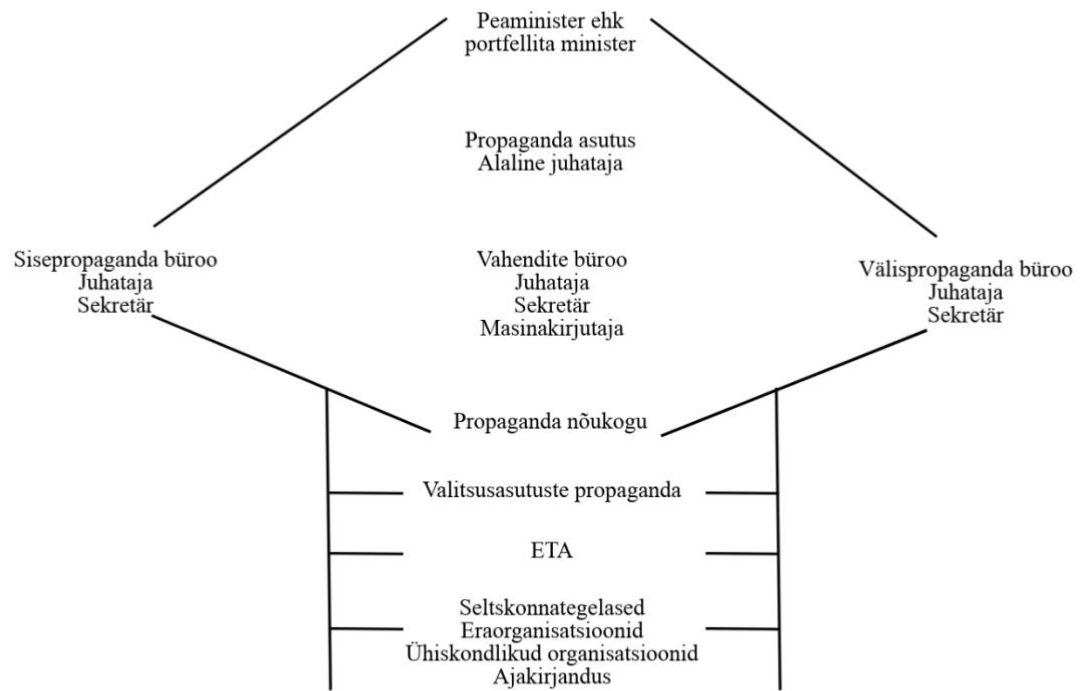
Peaminister ehk portfellita minister

Propaganda asutus
Alaline juhataja

Sisepropaganda büroo
Juhataja
Sekretär

Vahendite büroo
Juhataja
Sekretär
Masinakirjutaja

Välispropaganda büroo
Juhataja
Sekretär

Propaganda nõukogu

Valitsusasutuste propaganda

ETA

Seltskonnategelased
Eraorganisatsioonid
Ühiskondlikud organisatsioonid
Ajakirjandus